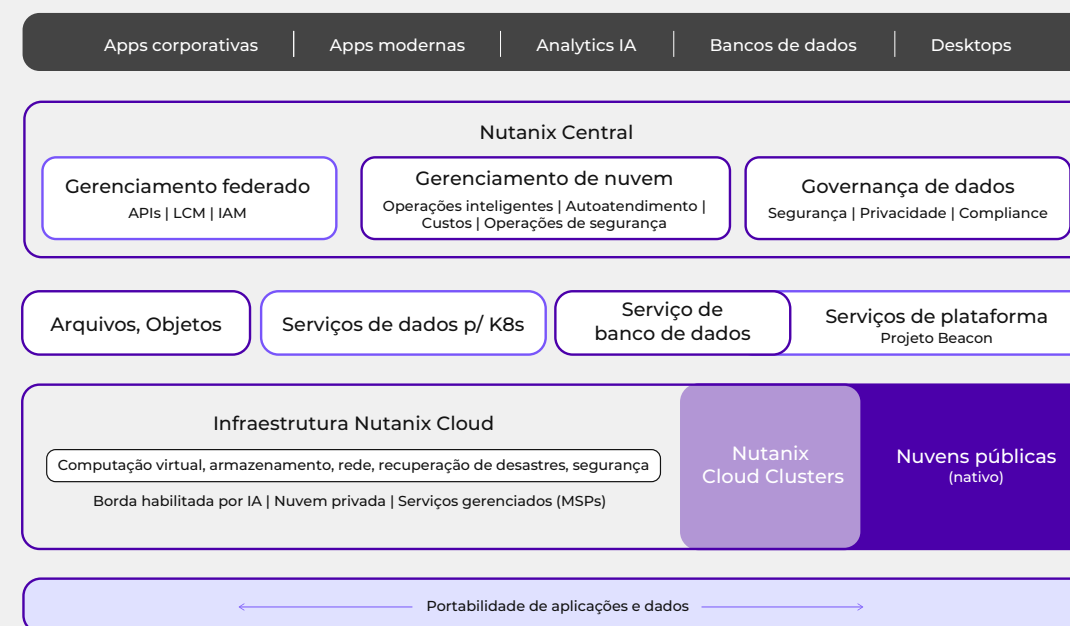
Apps corporativas | Apps modernas | Analytics IA | Bancos de dados | Desktops

Nutanix Central

Gerenciamento federado
APIs | LCM | IAM

Gerenciamento de nuvem
Operações inteligentes | Autoatendimento | Custos | Operações de segurança

Governança de dados
Segurança | Privacidade | Compliance

Arquivos, Objetos

Serviços de dados p/ K8s

Serviço de banco de dados

Serviços de plataforma
Projeto Beacon

Infraestrutura Nutanix Cloud

Computação virtual, armazenamento, rede, recuperação de desastres, segurança

Borda habilitada por IA | Nuvem privada | Serviços gerenciados (MSPs)

Nutanix Cloud Clusters

Nuvens públicas
(nativo)

Portabilidade de aplicações e dados